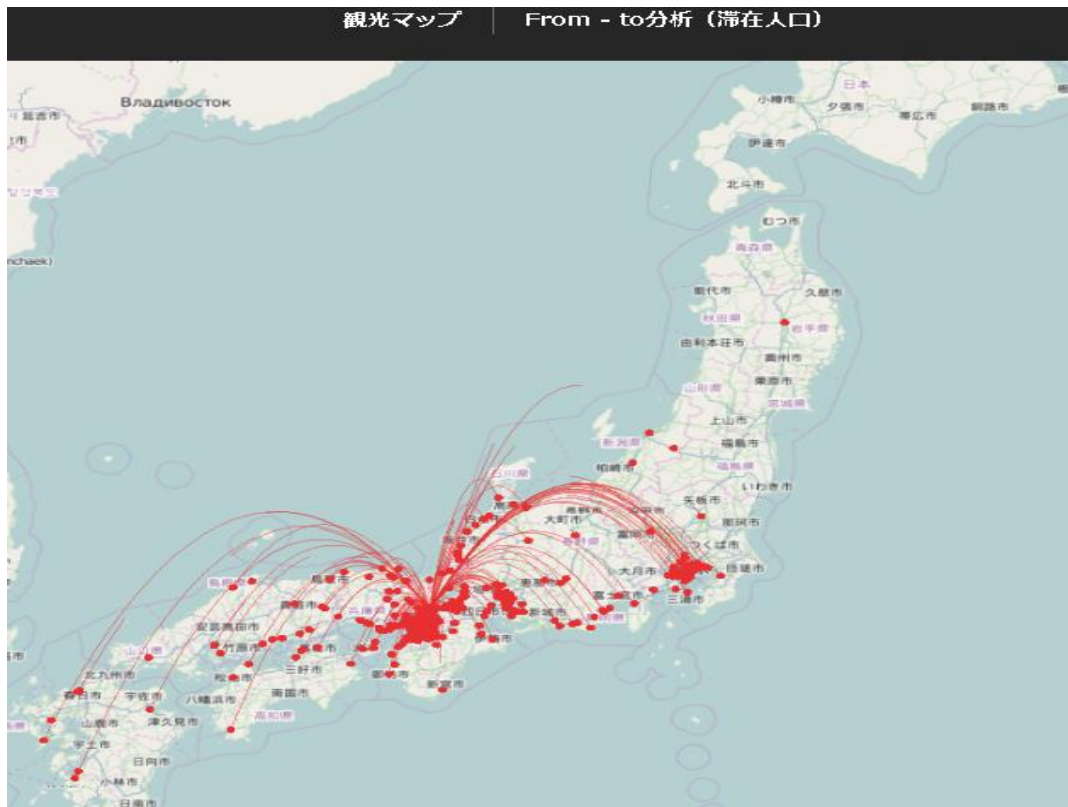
観光マップ | From - to分析（滞在人口）

Владивосток

日本
小樽市
夕張市
帯広市
釧路市
伊達市
北斗市
むつ市
青森県
能代市
久慈市
秋田県
岩手県
由利本荘市
奥州市
栗原市
山形県
宮城県
上山市
新潟県
福島市
柏崎市
栃木県
いわき市
石川県
大町市
那須市
つくば市
大月市
佐原市
三浦市
富士市
新城市
鳥取市
豊岡市
兵庫県
島根県
安芸高田市
竹原市
三好市
松山市
南国市
高知県
新宮市
山口県
北九州市
宇佐市
八幡浜市
山鹿市
津久見市
宇土市
日向市
小林市
日南市